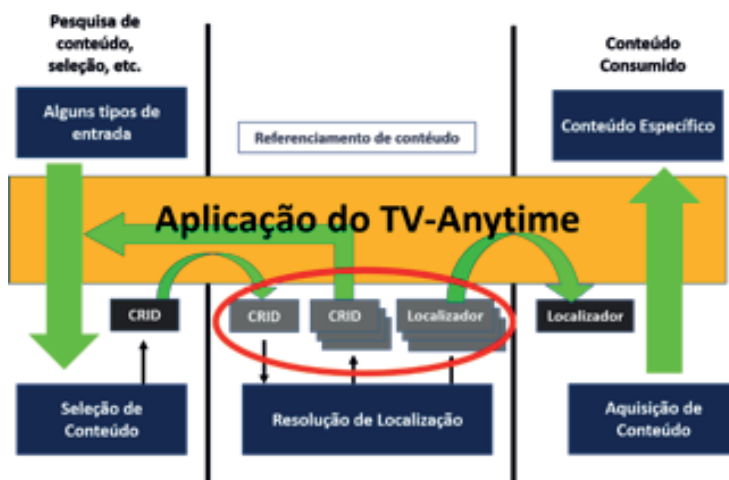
Pesquisa de conteúdo, seleção, etc.

Alguns tipos de entrada

Referenciamento de conteúdo

Conteúdo Consumido

Conteúdo Específico

Aplicação do TV-Anytime

CRID

CRID

CRID

Localizador

Localizador

Seleção de Conteúdo

Resolução de Localização

Aquisição de Conteúdo